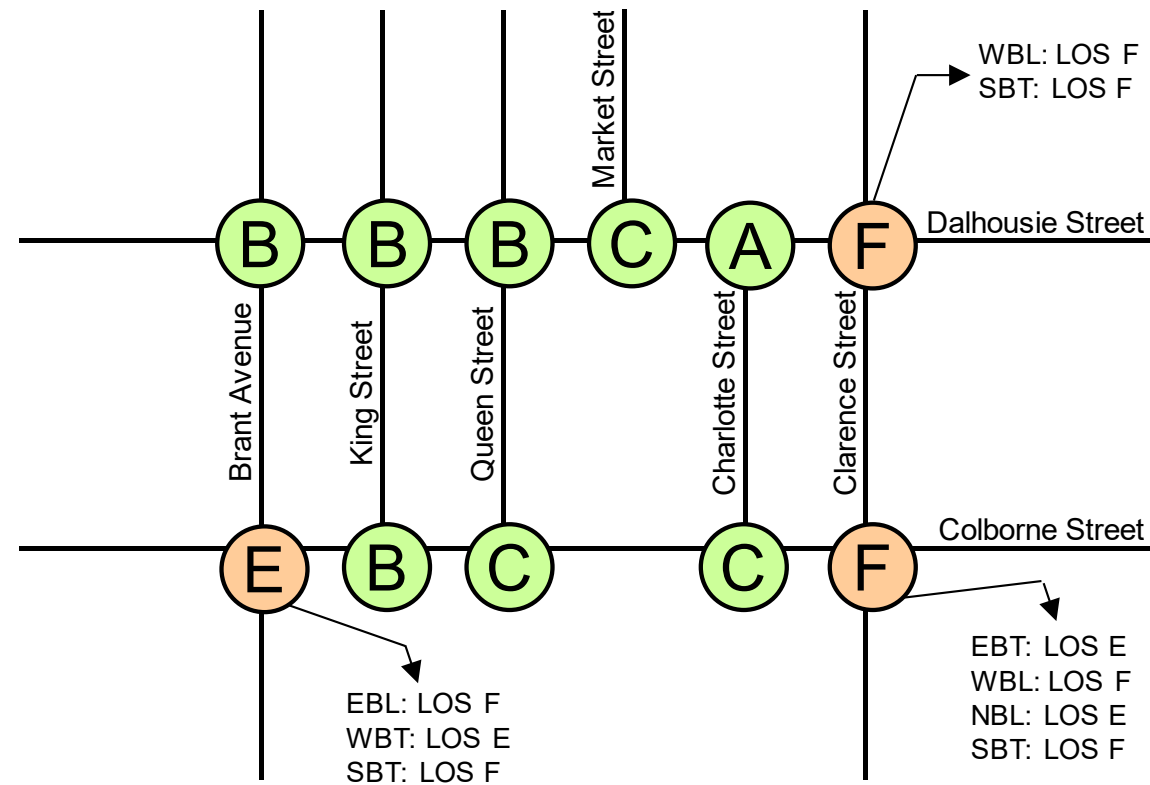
Market Street

WBL: LOS F
SBT: LOS F

B B B C A F Dalhousie Street

Brant Avenue
King Street
Queen Street
Charlotte Street
Clarence Street

Colborne Street
E B C C F

EBL: LOS F
WBT: LOS E
SBT: LOS F

EBT: LOS E
WBL: LOS F
NBL: LOS E
SBT: LOS F